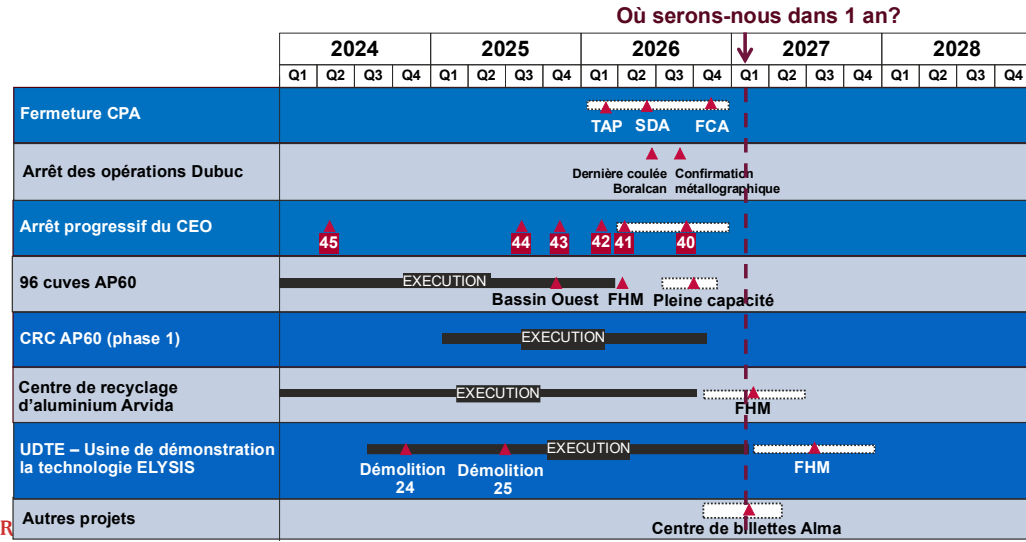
Où serons-nous dans 1 an?

| | 2024 | | | | 2025 | | | | 2026 | | | | 2027 | | | | 2028 | | | |
|---|---|---|---|---|---|---|---|---|---|---|---|---|---|---|---|---|---|---|---|---|
| | Q1 | Q2 | Q3 | Q4 | Q1 | Q2 | Q3 | Q4 | Q1 | Q2 | Q3 | Q4 | Q1 | Q2 | Q3 | Q4 | Q1 | Q2 | Q3 | Q4 |

Fermeture CPA
TAP SDA FCA

Arrêt des opérations Dubuc
Dernière coulée Boralcan
Confirmation métallographique

Arrêt progressif du CEO
45 44 43 42 41 40

96 cuves AP60
EXECUTION
Bassin Ouest FHM Pleine capacité

CRC AP60 (phase 1)
EXECUTION

Centre de recyclage d'aluminium Arvida
EXECUTION
FHM

UDTE – Usine de démonstration la technologie ELYSIS
EXECUTION
Démolition 24
Démolition 25
FHM

Autres projets
Centre de billettes Alma

R